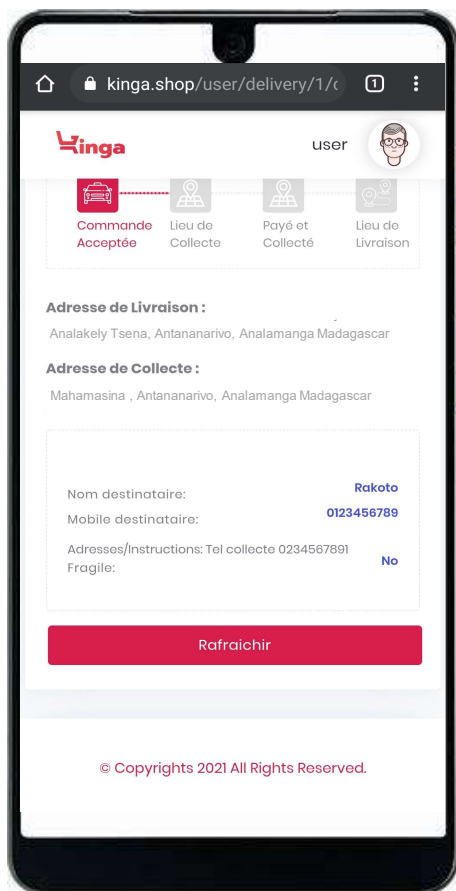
kinga.shop/user/delivery/1/c

1

Kinga

user

Commande Acceptée

Lieu de Collecte

Payé et Collecté

Lieu de Livraison

Adresse de Livraison :

Analakely Tsena, Antananarivo, Analamanga Madagascar

Adresse de Collecte :

Mahamasina , Antananarivo, Analamanga Madagascar

Nom destinataire: Rakoto

Mobile destinataire: 0123456789

Adresses/Instructions: Tel collecte 0234567891

Fragile: No

Rafraichir

© Copyrights 2021 All Rights Reserved.